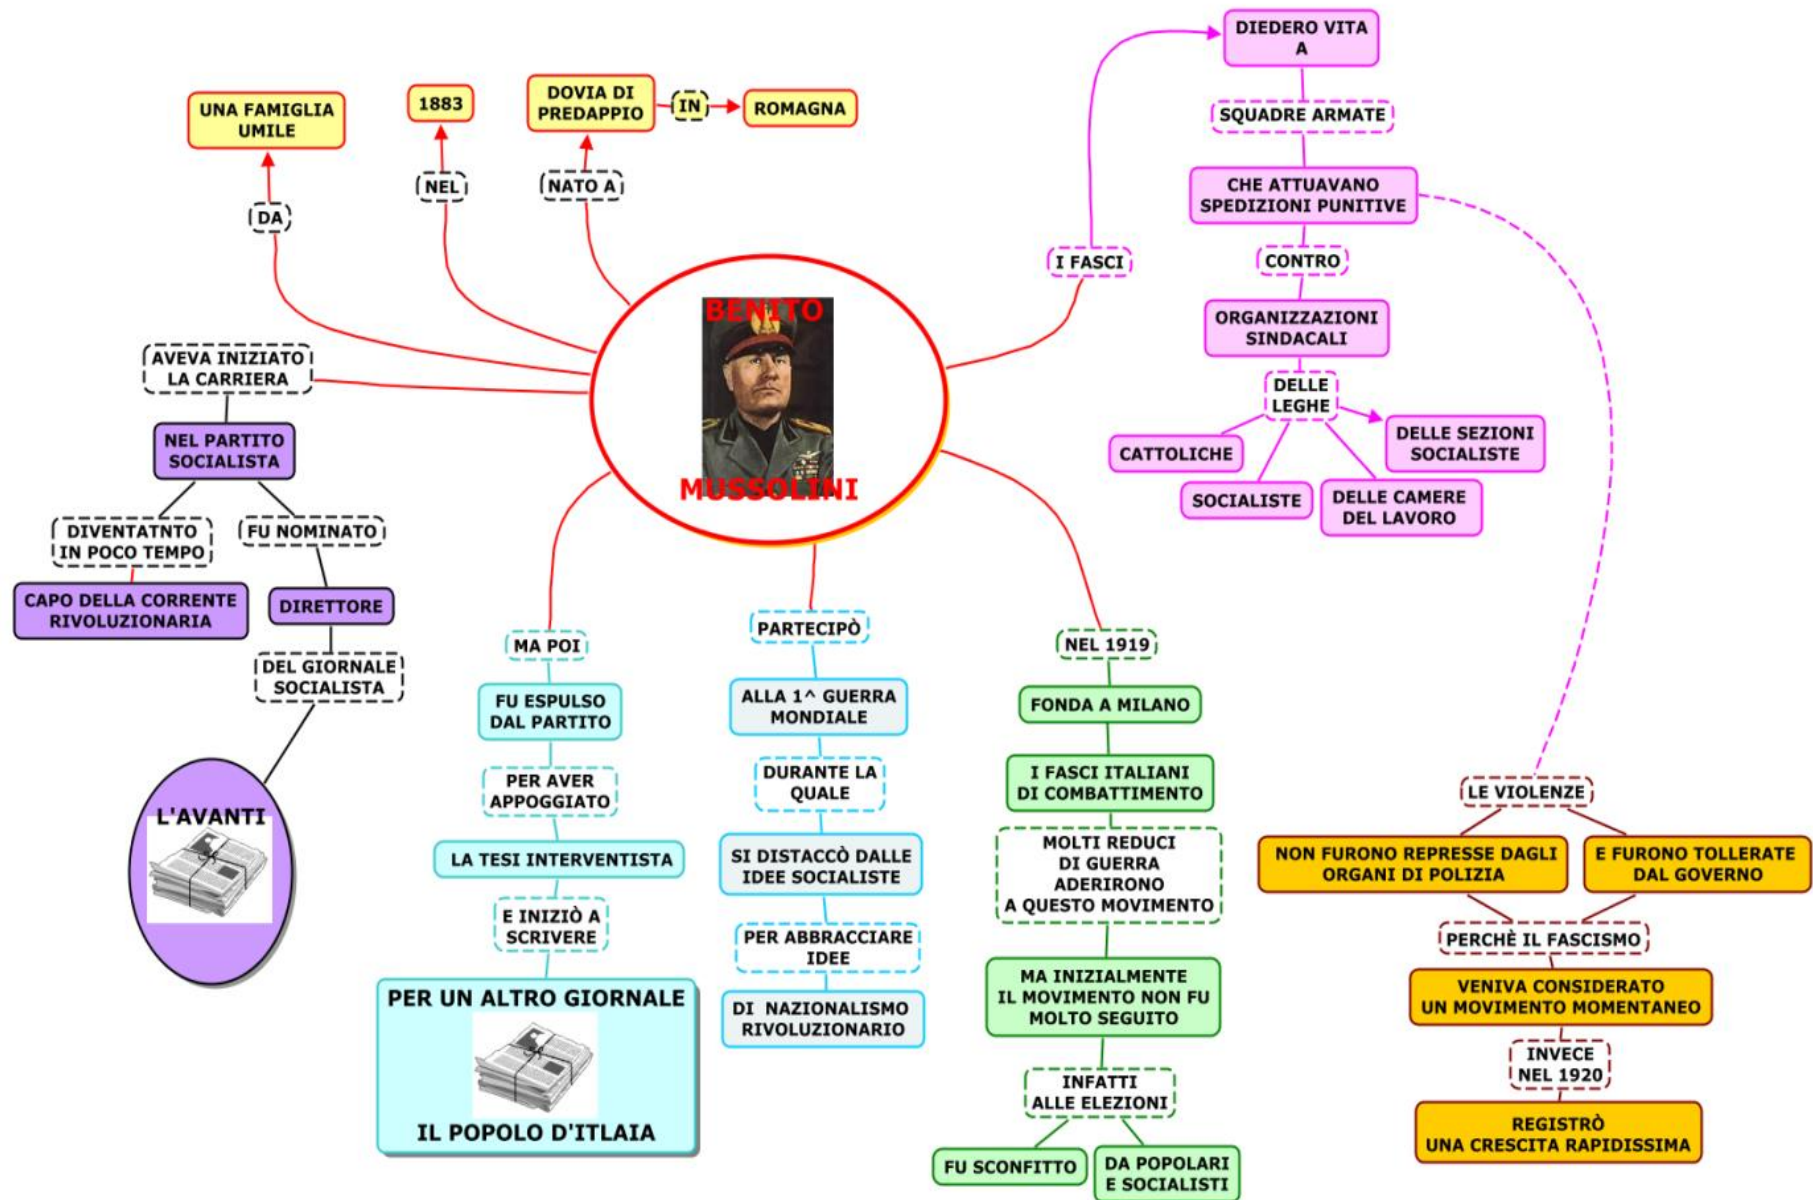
BENITO MUSSOLINI

DA
UNA FAMIGLIA UMILE

NEL
1883

NATO A
DOVIA DI PREDAPPIO
IN
ROMAGNA

AVEVA INIZIATO LA CARRIERA
NEL PARTITO SOCIALISTA
DIVENTATNTO IN POCO TEMPO
CAPO DELLA CORRENTE RIVOLUZIONARIA
FU NOMINATO
DIRETTORE
DEL GIORNALE SOCIALISTA
L'AVANTI

MA POI
FU ESPULSO DAL PARTITO
PER AVER APPOGGIATO
LA TESI INTERVENTISTA
E INIZIÒ A SCRIVERE
PER UN ALTRO GIORNALE
IL POPOLO D'ITLAIA

PARTECIPÒ
ALLA 1^ GUERRA MONDIALE
DURANTE LA QUALE
SI DISTACCÒ DALLE IDEE SOCIALISTE
PER ABBRACCIARE IDEE
DI NAZIONALISMO RIVOLUZIONARIO

NEL 1919
FONDA A MILANO
I FASCI ITALIANI DI COMBATTIMENTO
MOLTI REDUCI DI GUERRA ADERIRONO A QUESTO MOVIMENTO
MA INIZIALMENTE IL MOVIMENTO NON FU MOLTO SEGUITO
INFATTI ALLE ELEZIONI
FU SCONFITTO
DA POPOLARI E SOCIALISTI

I FASCI
DIEDERO VITA A
SQUADRE ARMATE
CHE ATTUAVANO SPEDIZIONI PUNITIVE
CONTRO
ORGANIZZAZIONI SINDACALI
DELLE LEGHE
CATTOLICHE
SOCIALISTE
DELLE CAMERE DEL LAVORO
DELLE SEZIONI SOCIALISTE

LE VIOLENZE
NON FURONO REPRESSE DAGLI ORGANI DI POLIZIA
E FURONO TOLLERATE DAL GOVERNO
PERCHÈ IL FASCISMO
VENIVA CONSIDERATO UN MOVIMENTO MOMENTANEO
INVECE NEL 1920
REGISTRÒ UNA CRESCITA RAPIDISSIMA